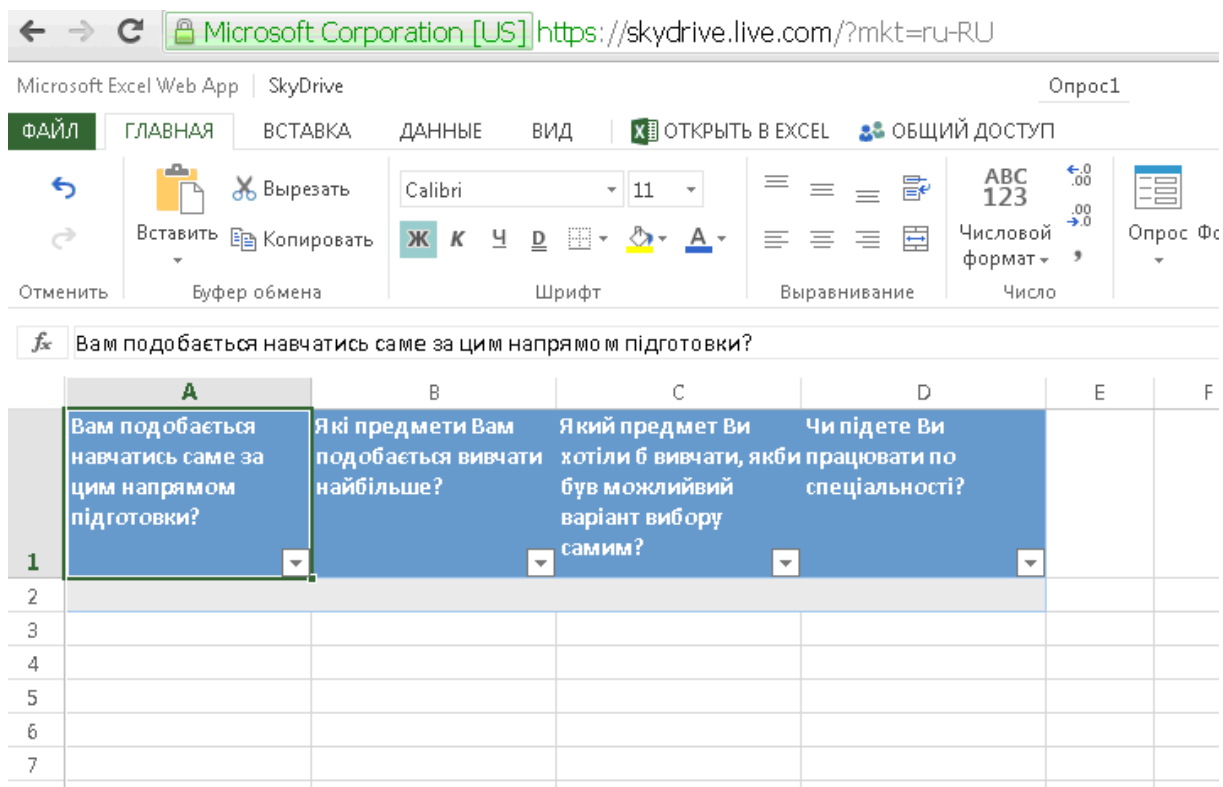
Microsoft Corporation [US] https://skydrive.live.com/?mkt=ru-RU

Microsoft Excel Web App | SkyDrive Опрос1

ФАЙЛ ГЛАВНАЯ ВСТАВКА ДАННЫЕ ВИД ОТКРЫТЬ В EXCEL ОБЩИЙ ДОСТУП

Отменить
Вставить Вырезать Копировать
Буфер обмена
Calibri 11
Ж К Ч Д
Шрифт
Выравнивание
ABC 123 Числовой формат
Число
Опрос Фо

$f_x$ Вам подобається навчатись саме за цим напрямом підготовки?

| | A | B | C | D | E | F |
|---|---|---|---|---|---|---|
| 1 | Вам подобається навчатись саме за цим напрямом підготовки? | Які предмети Вам подобається вивчати найбільше? | Який предмет Ви хотіли б вивчати, якби був можливий варіант вибору самим? | Чи підете Ви працювати по спеціальності? | | |
| 2 | | | | | | |
| 3 | | | | | | |
| 4 | | | | | | |
| 5 | | | | | | |
| 6 | | | | | | |
| 7 | | | | | | |